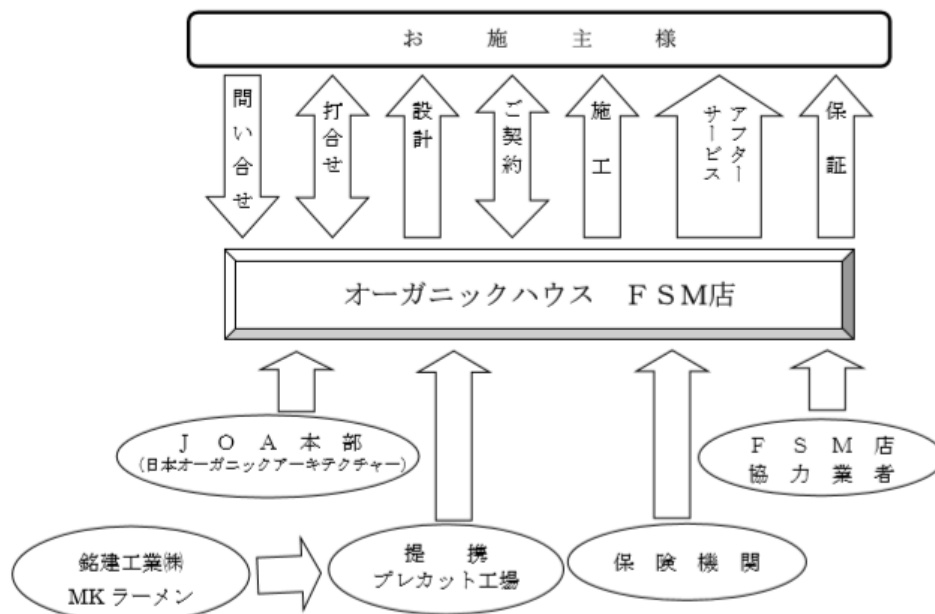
お施主様

問い合せ

打合せ

設計

ご契約

施工

アフターサービス

保証

オーガニックハウス　FSM店

JOA本部
(日本オーガニックアーキテクチャー)

FSM店
協力業者

銘建工業㈱
MKラーメン

提携
プレカット工場

保険機関